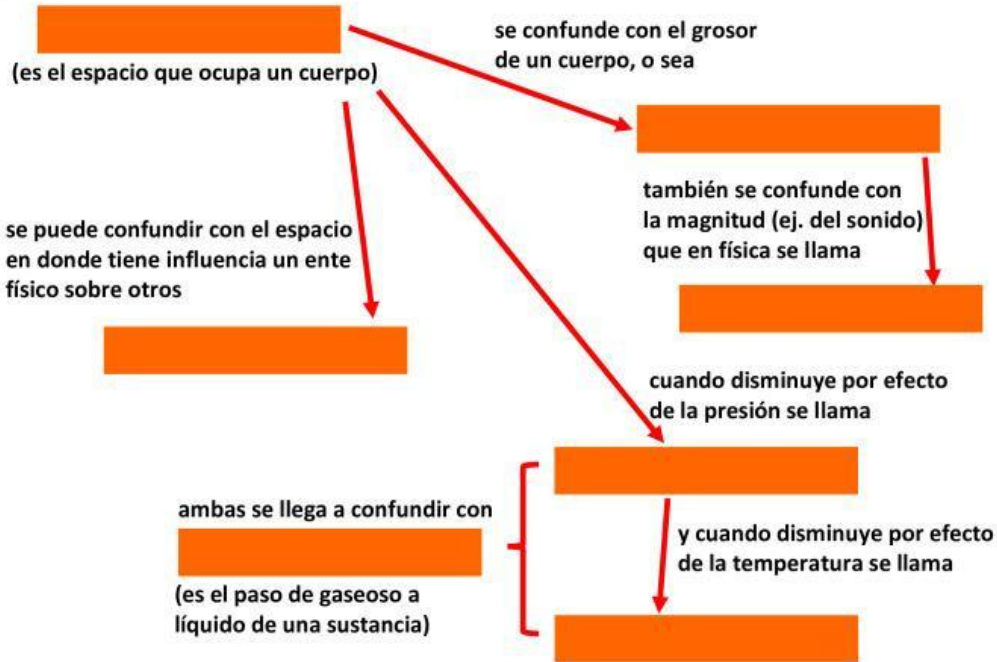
(es el espacio que ocupa un cuerpo)

se confunde con el grosor de un cuerpo, o sea

también se confunde con la magnitud (ej. del sonido) que en física se llama

se puede confundir con el espacio en donde tiene influencia un ente físico sobre otros

cuando disminuye por efecto de la presión se llama

y cuando disminuye por efecto de la temperatura se llama

ambas se llega a confundir con

(es el paso de gaseoso a líquido de una sustancia)